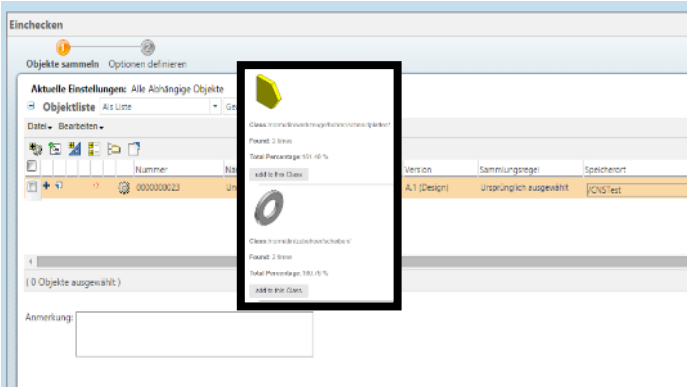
Einchecken

1 Objekte sammeln 2 Optionen definieren

Aktuelle Einstellungen: Alle Abhängige Objekte

Objektliste Als Liste Ge

Datei Bearbeiten

| | Nummer | Na | Version | Sammlungsregel | Speicherort |
|---|---|---|---|---|---|
| | 0000000023 | Un | A.1 (Design) | Ursprünglich ausgewählt | /CNSTest |

( 0 Objekte ausgewählt )

Anmerkung:

Class: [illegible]

Found: 3 times

Total Percentage: 101.49 %

add to this Class

Class: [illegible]

Found: 3 times

Total Percentage: 100.0 %

add to this Class